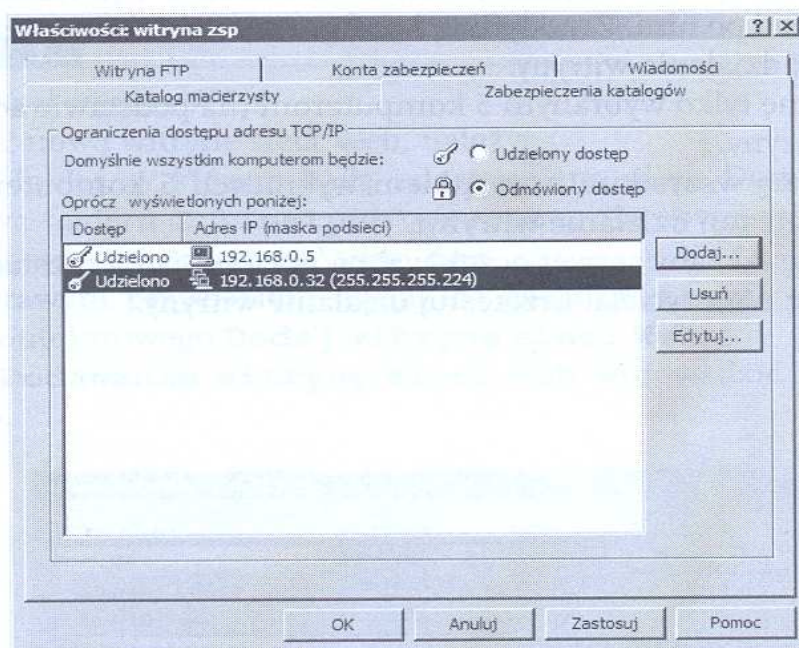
Właściwości: witryna zsp ? X

Witryna FTP | Konta zabezpieczeń | Wiadomości
Katalog macierzysty | Zabezpieczenia katalogów

Ograniczenia dostępu adresu TCP/IP
Domyślnie wszystkim komputerom będzie:
Udzielony dostęp
Odmówiony dostęp
Oprócz wyświetlonych poniżej:

| Dostęp | Adres IP (maska podsieci) |
|---|---|
| Udzielono | 192.168.0.5 |
| Udzielono | 192.168.0.32 (255.255.255.224) |

Dodaj...
Usuń
Edytuj...

OK Anuluj Zastosuj Pomoc